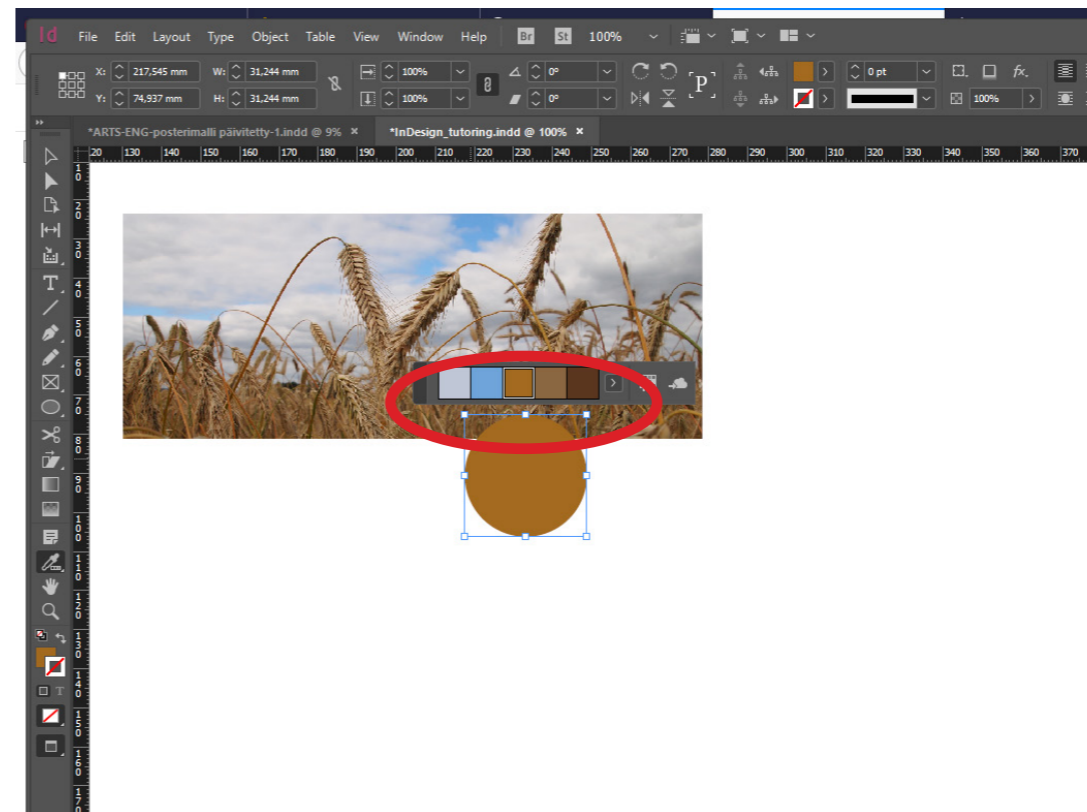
Id File Edit Layout Type Object Table View Window Help Br St 100%

X: 217,545 mm W: 31,244 mm
Y: 74,937 mm H: 31,244 mm
100% 100%
0° 0°
0 pt
100%

*ARTS-ENG-posterimalli päivitetty-1.indd @ 9% ×
*InDesign_tutoring.indd @ 100% ×

120 130 140 150 160 170 180 190 200 210 220 230 240 250 260 270 280 290 300 310 320 330 340 350 360 370

2 0 3 0 4 0 5 0 6 0 7 0 8 0 9 0 1 0 0 1 1 0 1 2 0 1 3 0 1 4 0 1 5 0 1 6 0 1 7 0